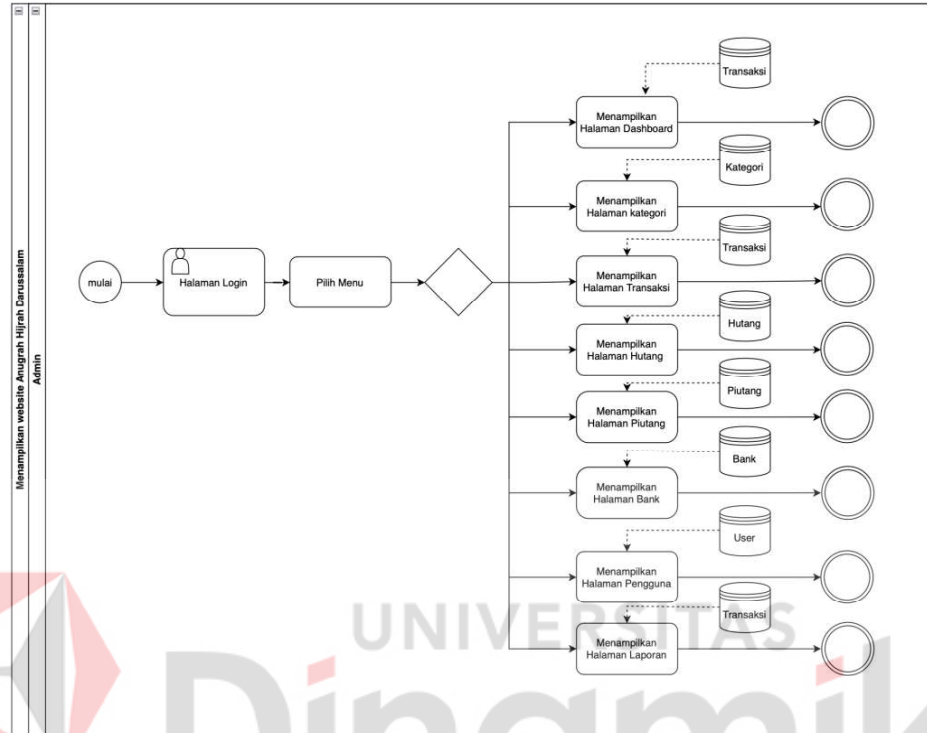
Menampilkan website Anugrah Hijrah Darussalam

Admin

mulai

Halaman Login

Pilih Menu

Transaksi

Menampilkan Halaman Dashboard

Kategori

Menampilkan Halaman kategori

Transaksi

Menampilkan Halaman Transaksi

Hutang

Menampilkan Halaman Hutang

Piutang

Menampilkan Halaman Piutang

Bank

Menampilkan Halaman Bank

User

Menampilkan Halaman Pengguna

Transaksi

Menampilkan Halaman Laporan

UNIVERSITAS

Dinamika